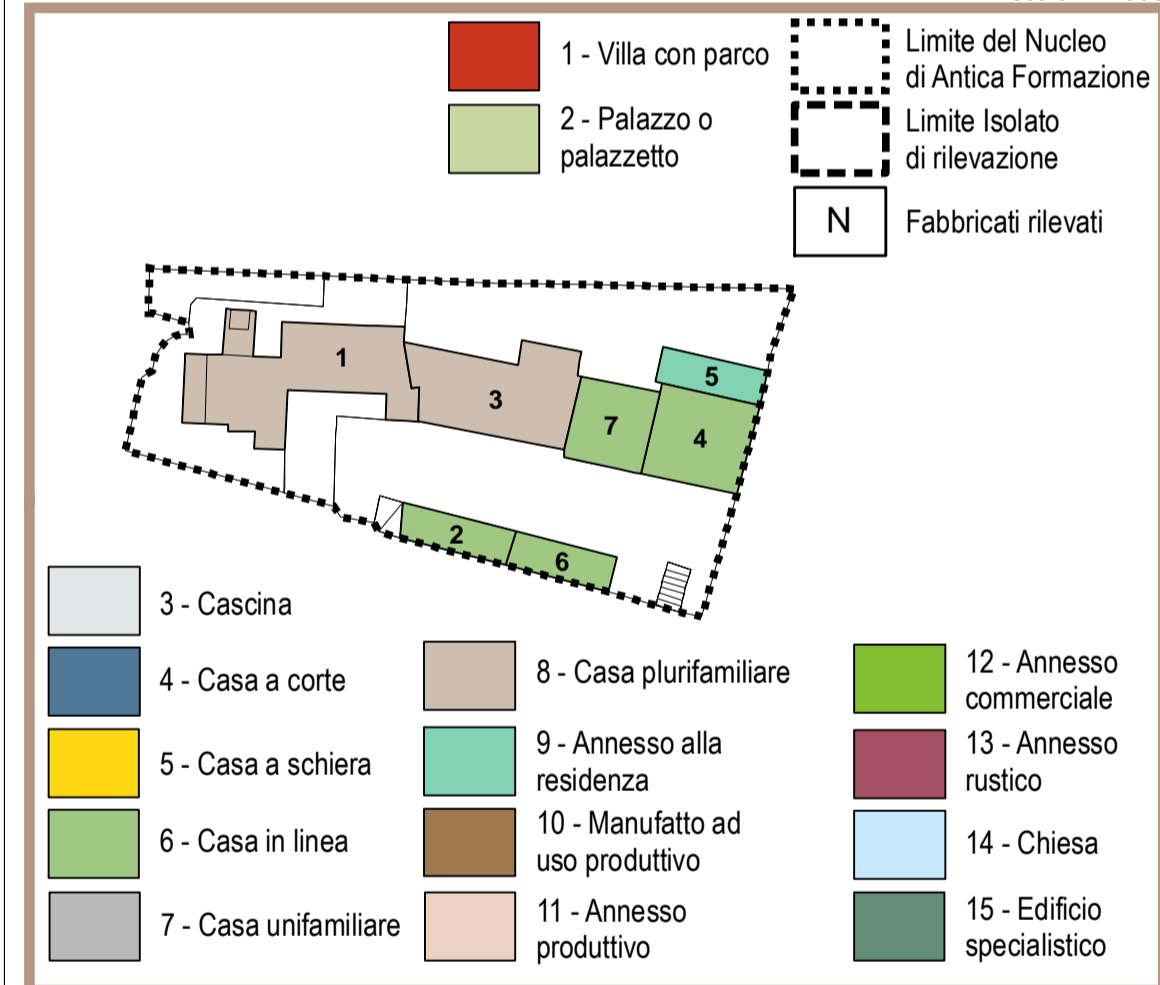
1 - Villa con parco

2 - Palazzo o palazzetto

Limite del Nucleo di Antica Formazione

Limite Isolato di rilevazione

N

Fabbricati rilevati

1

3

5

7

4

2

6

3 - Cascina

4 - Casa a corte

5 - Casa a schiera

6 - Casa in linea

7 - Casa unifamiliare

8 - Casa plurifamiliare

9 - Annesso alla residenza

10 - Manufatto ad uso produttivo

11 - Annesso produttivo

12 - Annesso commerciale

13 - Annesso rustico

14 - Chiesa

15 - Edificio specialistico